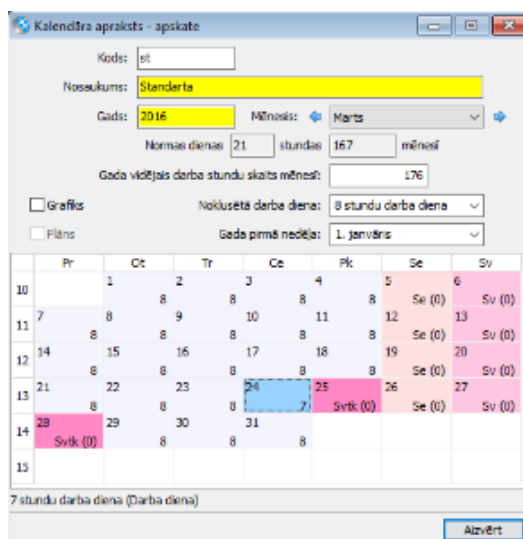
Kalendāra apraksts - apskate

Kods: st

Nosaukums: Standarta

Gads: 2016

Mēnesis: Marts

Normas dienas 21 stundas 167 mēnesī

Gada vidējais darba stundu skaits mēnesī: 176

Grafiks

Noklusētā darba diena: 8 stundu darba diena

Plāns

Gada pirmā nedēļa: 1. janvāris

|  | Pr | Ot | Tr | Ce | Pk | Se | Sv |
|---|---|---|---|---|---|---|---|
| 10 |  | 1 8 | 2 8 | 3 8 | 4 8 | 5 Se (0) | 6 Sv (0) |
| 11 | 7 8 | 8 8 | 9 8 | 10 8 | 11 8 | 12 Se (0) | 13 Sv (0) |
| 12 | 14 8 | 15 8 | 16 8 | 17 8 | 18 8 | 19 Se (0) | 20 Sv (0) |
| 13 | 21 8 | 22 8 | 23 8 | 24 7 | 25 Svtk (0) | 26 Se (0) | 27 Sv (0) |
| 14 | 28 Svtk (0) | 29 8 | 30 8 | 31 8 |  |  |  |
| 15 |  |  |  |  |  |  |  |

7 stundu darba diena (Darba diena)

Aizvērt